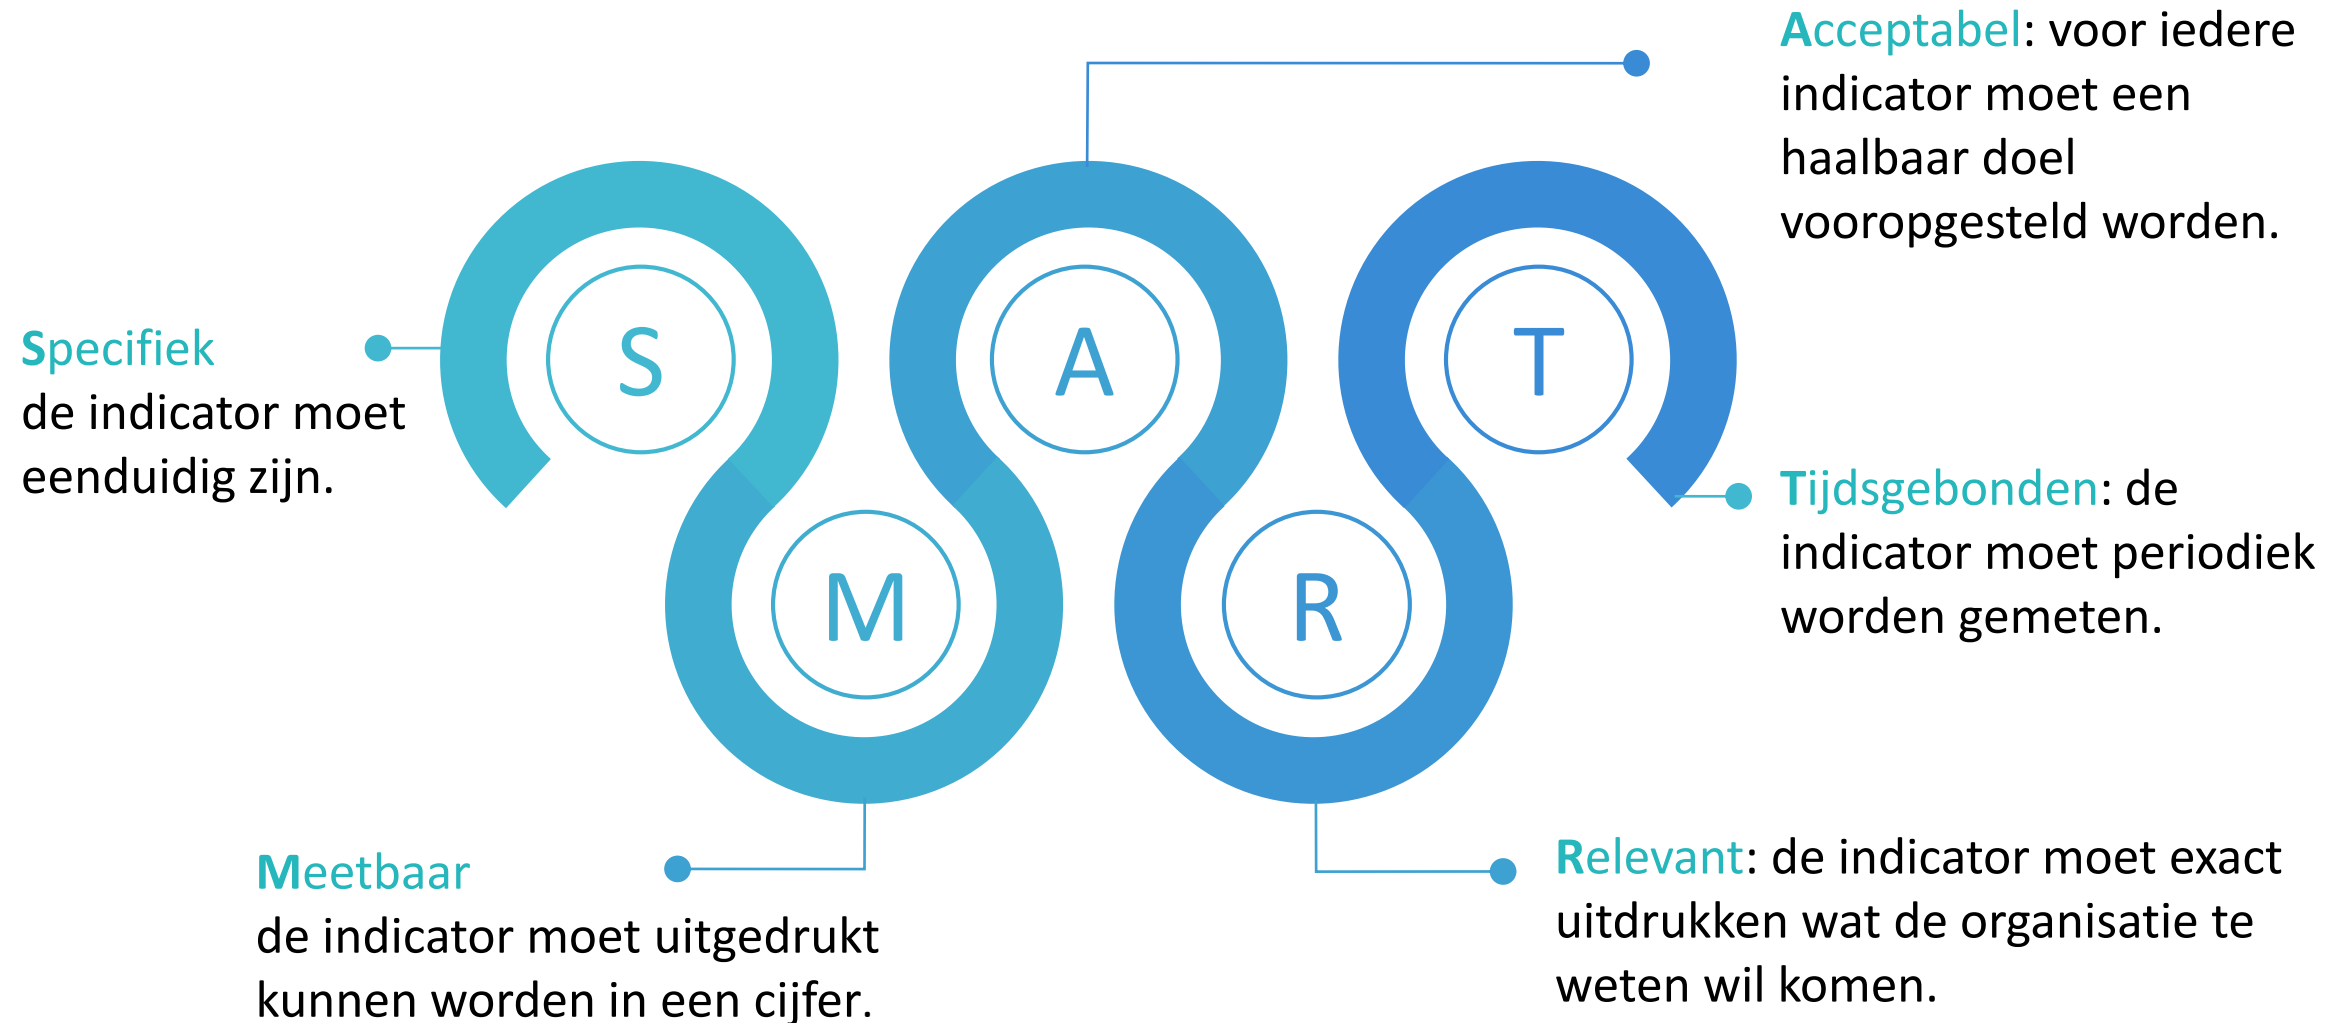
Acceptabel: voor iedere indicator moet een haalbaar doel vooropgesteld worden.

Specifiek
de indicator moet eenduidig zijn.

S

A

T

M

R

Tijdsgebonden: de indicator moet periodiek worden gemeten.

Meetbaar
de indicator moet uitgedrukt kunnen worden in een cijfer.

Relevant: de indicator moet exact uitdrukken wat de organisatie te weten wil komen.